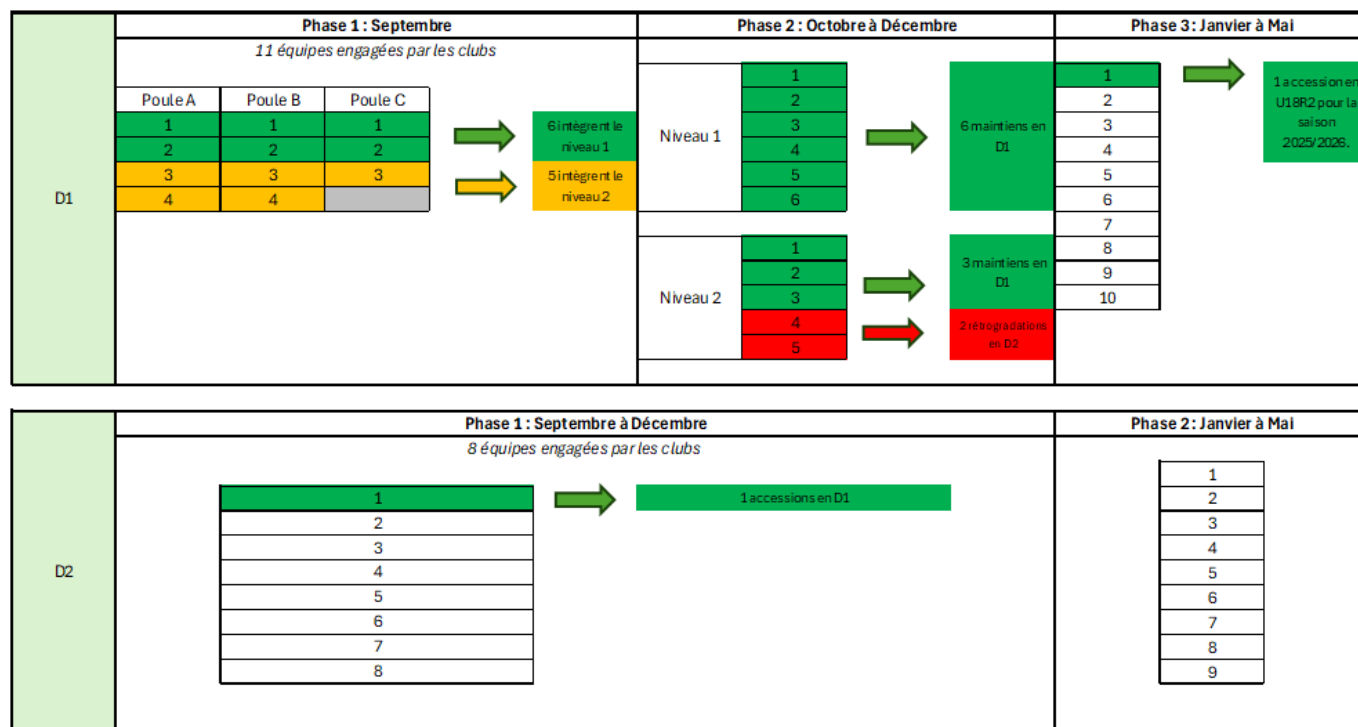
D1

Phase 1 : Septembre

11 équipes engagées par les clubs

| Poule A | Poule B | Poule C |
|---|---|---|
| 1 | 1 | 1 |
| 2 | 2 | 2 |
| 3 | 3 | 3 |
| 4 | 4 | |

6 intègrent le niveau 1

5 intègrent le niveau 2

Phase 2 : Octobre à Décembre

Niveau 1

1
2
3
4
5
6

6 maintiens en D1

Niveau 2

1
2
3
4
5

3 maintiens en D1

2 rétrogradations en D2

Phase 3 : Janvier à Mai

1
2
3
4
5
6
7
8
9
10

1 accession en U18R2 pour la saison 2025/2026.

D2

Phase 1 : Septembre à Décembre

8 équipes engagées par les clubs

1
2
3
4
5
6
7
8

1 accessions en D1

Phase 2 : Janvier à Mai

1
2
3
4
5
6
7
8
9